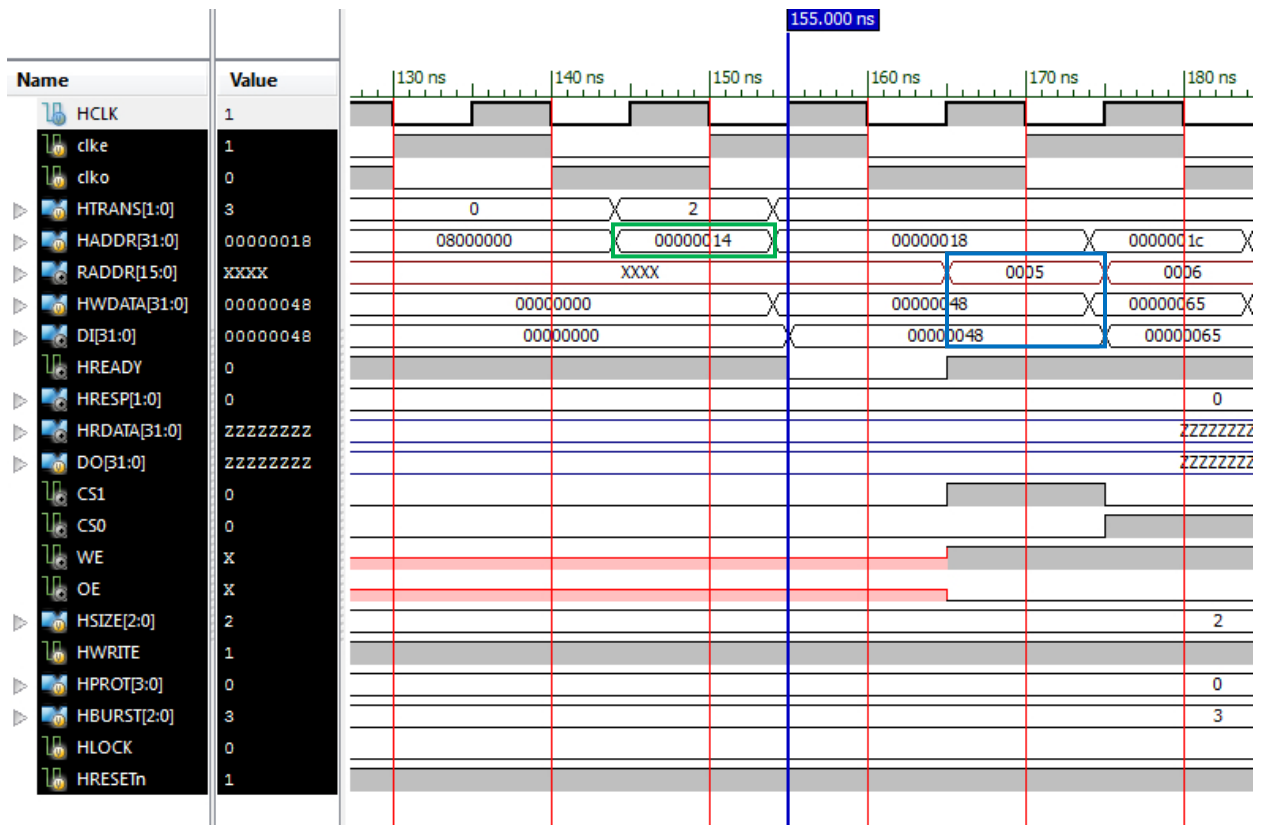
155.000 ns

| Name | Value |
|---|---|
| HCLK | 1 |
| clke | 1 |
| clko | 0 |
| HTRANS[1:0] | 3 |
| HADDR[31:0] | 00000018 |
| RADDR[15:0] | XXXX |
| HWDATA[31:0] | 00000048 |
| DI[31:0] | 00000048 |
| HREADY | 0 |
| HRESP[1:0] | 0 |
| HRDATA[31:0] | ZZZZZZZZ |
| DO[31:0] | ZZZZZZZZ |
| CS1 | 0 |
| CS0 | 0 |
| WE | X |
| OE | X |
| HSIZE[2:0] | 2 |
| HWRITE | 1 |
| HPROT[3:0] | 0 |
| HBURST[2:0] | 3 |
| HLOCK | 0 |
| HRESETn | 1 |

130 ns
140 ns
150 ns
160 ns
170 ns
180 ns

0
2
08000000
00000014
00000018
0000001c
XXXX
0005
0006
00000000
00000048
00000065
00000000
00000048
00000065
0
ZZZZZZZZ
ZZZZZZZZ
2
0
3